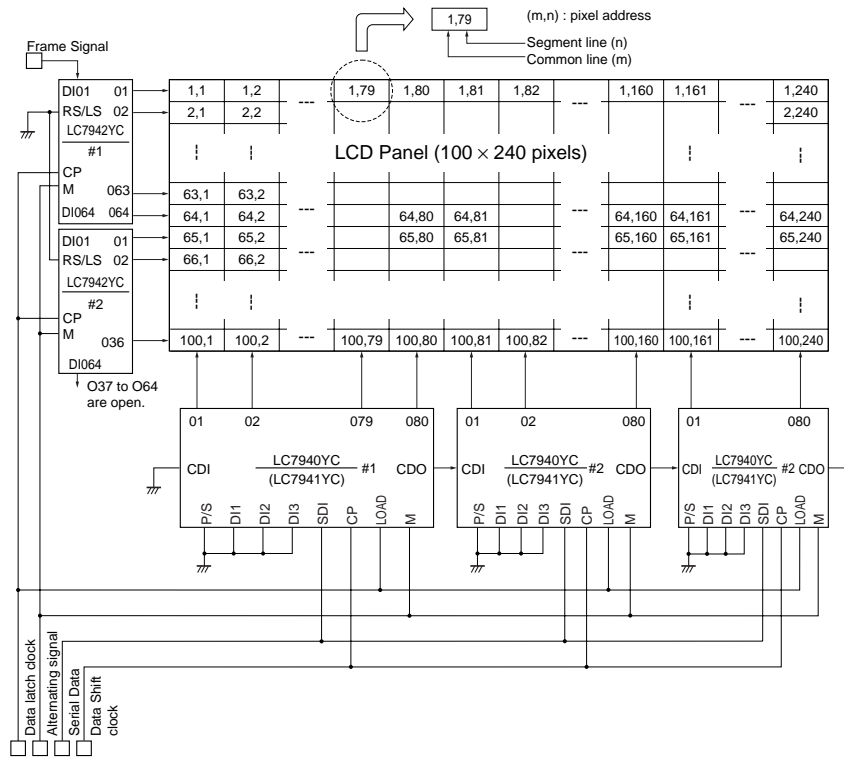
1,79

(m,n) : pixel address

Segment line (n)

Common line (m)

Frame Signal

DI01 01
RS/LS 02
LC7942YC
#1
CP
M 063
DI064 064

| 1,1 | 1,2 | --- | 1,79 | 1,80 | 1,81 | 1,82 | --- | 1,160 | 1,161 | --- | 1,240 |
|---|---|---|---|---|---|---|---|---|---|---|---|
| 2,1 | 2,2 | | | | | | | | | | 2,240 |
| 63,1 | 63,2 | | | | | | | | | | |
| 64,1 | 64,2 | --- | | 64,80 | 64,81 | | --- | 64,160 | 64,161 | --- | 64,240 |
| 65,1 | 65,2 | --- | | 65,80 | 65,81 | | --- | 65,160 | 65,161 | --- | 65,240 |
| 66,1 | 66,2 | | | | | | | | | | |
| 100,1 | 100,2 | --- | 100,79 | 100,80 | 100,81 | 100,82 | --- | 100,160 | 100,161 | --- | 100,240 |

LCD Panel ($100 \times 240$ pixels)

DI01 01
RS/LS 02
LC7942YC
#2
CP
M 036
DI064

O37 to O64 are open.

01 02 079 080
CDI LC7940YC (LC7941YC) #1 CDO
P/S DI1 DI2 DI3 SDI CP LOAD M

01 02 080
CDI LC7940YC (LC7941YC) #2 CDO
P/S DI1 DI2 DI3 SDI CP LOAD M

01 080
CDI LC7940YC (LC7941YC) #2 CDO
P/S DI1 DI2 DI3 SDI CP LOAD M

Data latch clock
Alternating signal
Serial Data
Data Shift clock